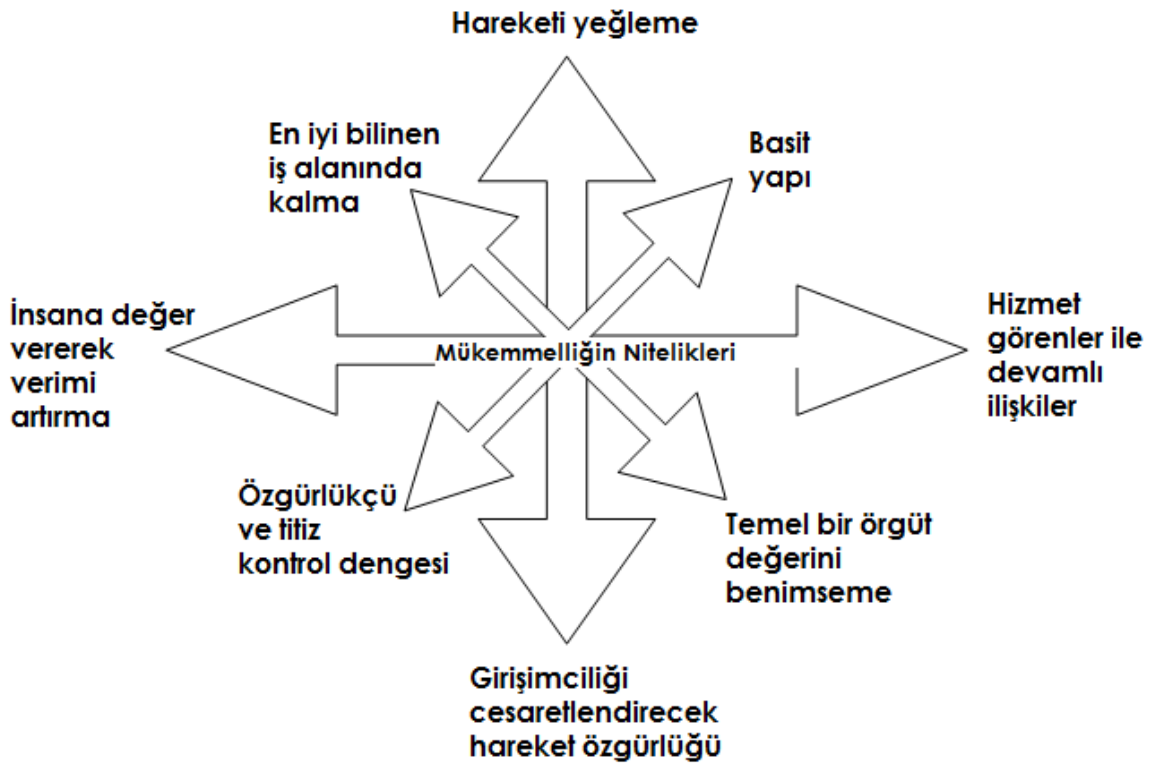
Hareketi yeğleme

En iyi bilinen iş alanında kalma

Basit yapı

İnsana değer vererek verimi artırma

Mükemmelliğin Nitelikleri

Hizmet görenler ile devamlı ilişkiler

Özgürlükçü ve titiz kontrol dengesi

Temel bir örgüt değerini benimseme

Girişimciliği cesaretlendirecek hareket özgürlüğü